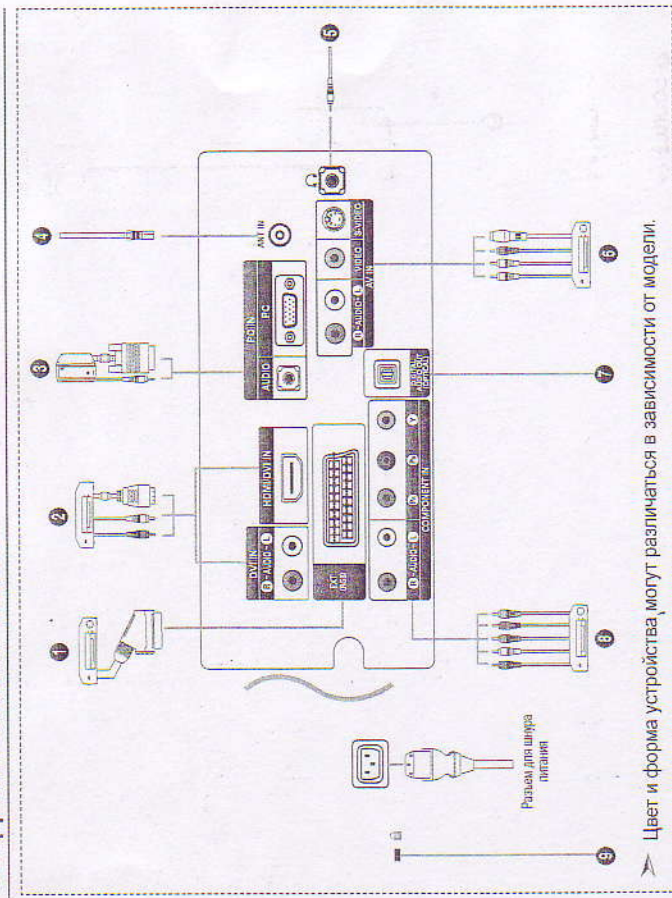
5
4
ANT IN
3
PC IN
AUDIO
PC
S-VIDEO
VIDEO
R - AUDIO - L
AV IN
6
2
HDMI/DVI IN
DVI IN
R - AUDIO - L
7
DIGITAL AUDIO OUT (OPTICAL)
1
EXT (RGB)
R - AUDIO - L
PR
PB
Y
COMPONENT IN
8
Разъем для шнура питания
9
Цвет и форма устройства могут различаться в зависимости от модели.